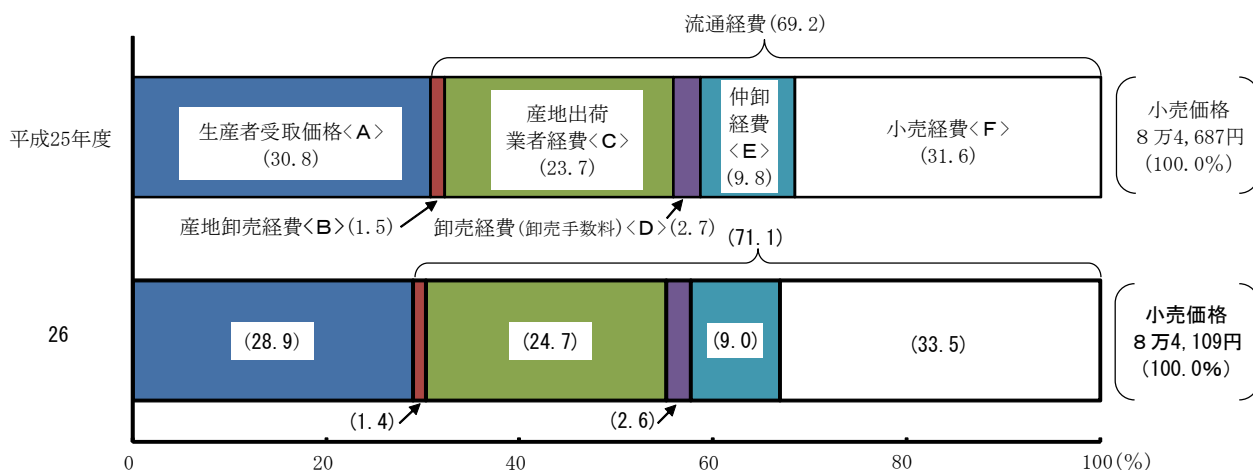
流通経費(69.2)

平成25年度

生産者受取価格〈A〉
(30.8)

産地出荷業者経費〈C〉
(23.7)

仲卸経費〈E〉
(9.8)

小売経費〈F〉
(31.6)

小売価格
8万4,687円
(100.0%)

産地卸売経費〈B〉(1.5)

卸売経費(卸売手数料)〈D〉(2.7)

(71.1)

26

(28.9)

(24.7)

(9.0)

(33.5)

小売価格
8万4,109円
(100.0%)

(1.4)

(2.6)

0 20 40 60 80 100(%)